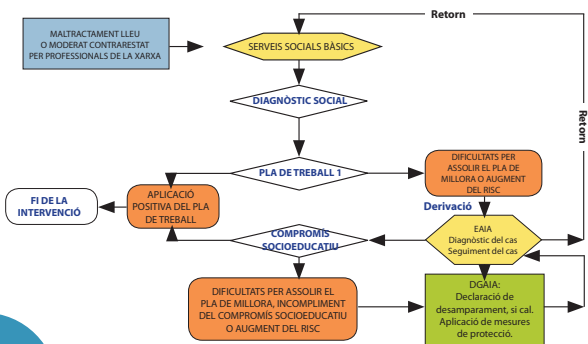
Retorn

MALTRACTAMENT LLEU O MODERAT CONTRARESTAT PER PROFESSIONALS DE LA XARXA

SERVEIS SOCIALS BÀSICS

DIAGNÒSTIC SOCIAL

Retorn

PLA DE TREBALL 1

DIFICULTATS PER ASSOLIR EL PLA DE MILLORA O AUGMENT DEL RISC

FI DE LA INTERVENCIÓ

APLICACIÓ POSITIVA DEL PLA DE TREBALL

Derivació

COMPROMÍS SOCIOEDUCATIU

EAIA
Diagnòstic del cas
Seguiment del cas

DIFICULTATS PER ASSOLIR EL PLA DE MILLORA, INCOMPLIMENT DEL COMPROMÍS SOCIOEDUCATIU O AUGMENT DEL RISC

DGAIA:
Declaració de desemparament, si cal.
Aplicació de mesures de protecció.